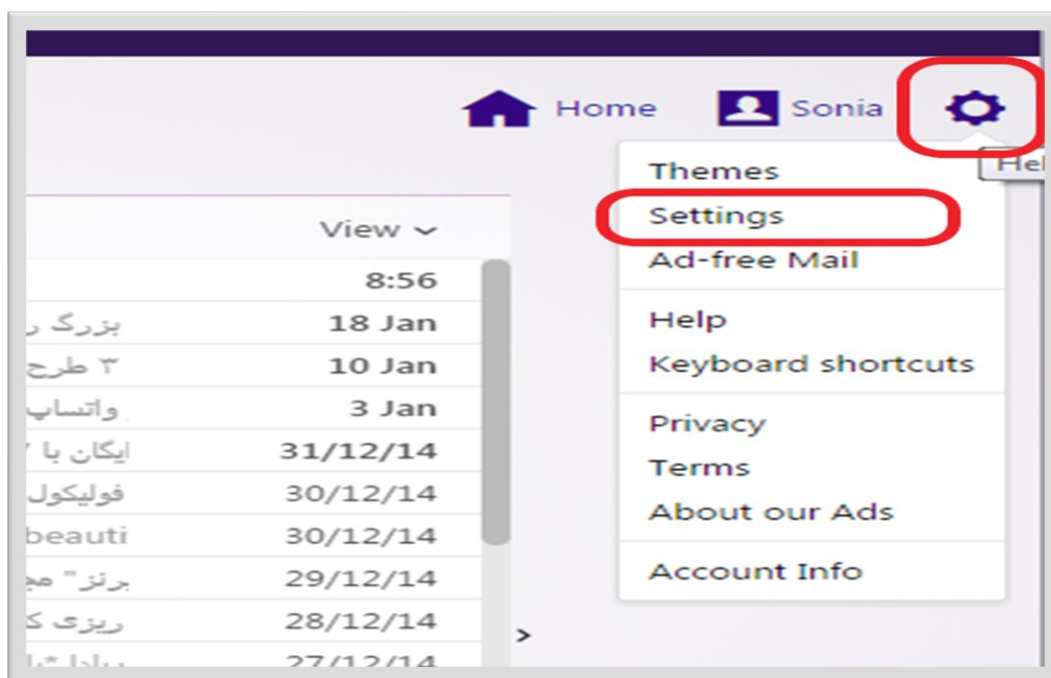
Home Sonia

Hel

View ⌄

8:56
بزرگ ر 18 Jan
۳ طرح 10 Jan
واتساپ 3 Jan
ایکان با 31/12/14
فولیکول 30/12/14
beauti 30/12/14
برنز" مج 29/12/14
ریزی ک 28/12/14
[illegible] 27/12/14

Themes
Settings
Ad-free Mail

Help
Keyboard shortcuts

Privacy
Terms
About our Ads

Account Info